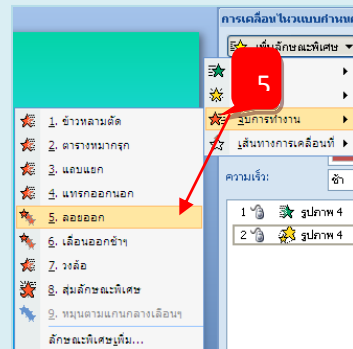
การเคลื่อนไหวแบบกำหนด
เพิ่มลักษณะพิเศษ
5
รูปการทำงาน
เส้นทางการเคลื่อนที่
ความเร็ว:
ช้า
1 รูปภาพ 4
2 รูปภาพ 4
1. ข้าวหลามตัด
2. ตารางหมากรุก
3. แถบแยก
4. แทรกออกนอก
5. ลอยออก
6. เลื่อนออกช้าๆ
7. วงล้อ
8. สุ่มลักษณะพิเศษ
9. หมุนตามแกนกลางเลือนๆ
ลักษณะพิเศษเพิ่ม...